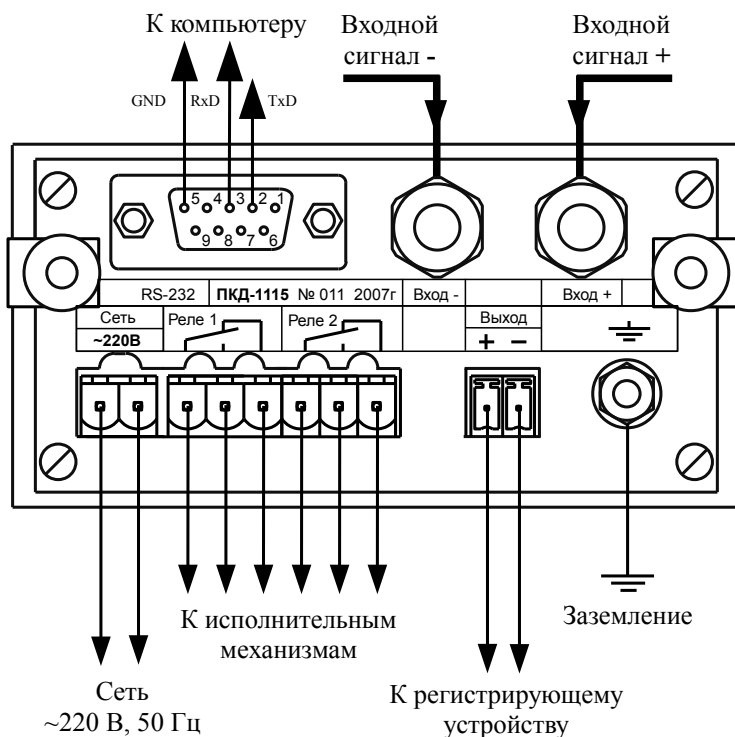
К компьютеру

Входной сигнал -

Входной сигнал +

GND RxD TxD

5 4 3 2 1
9 8 7 6

RS-232 **ПКД-1115** № 011 2007г Вход - Вход +

Сеть
~220В

Реле 1

Реле 2

Выход
+ –

К исполнительным механизмам

Заземление

Сеть
~220 В, 50 Гц

К регистрирующему устройству